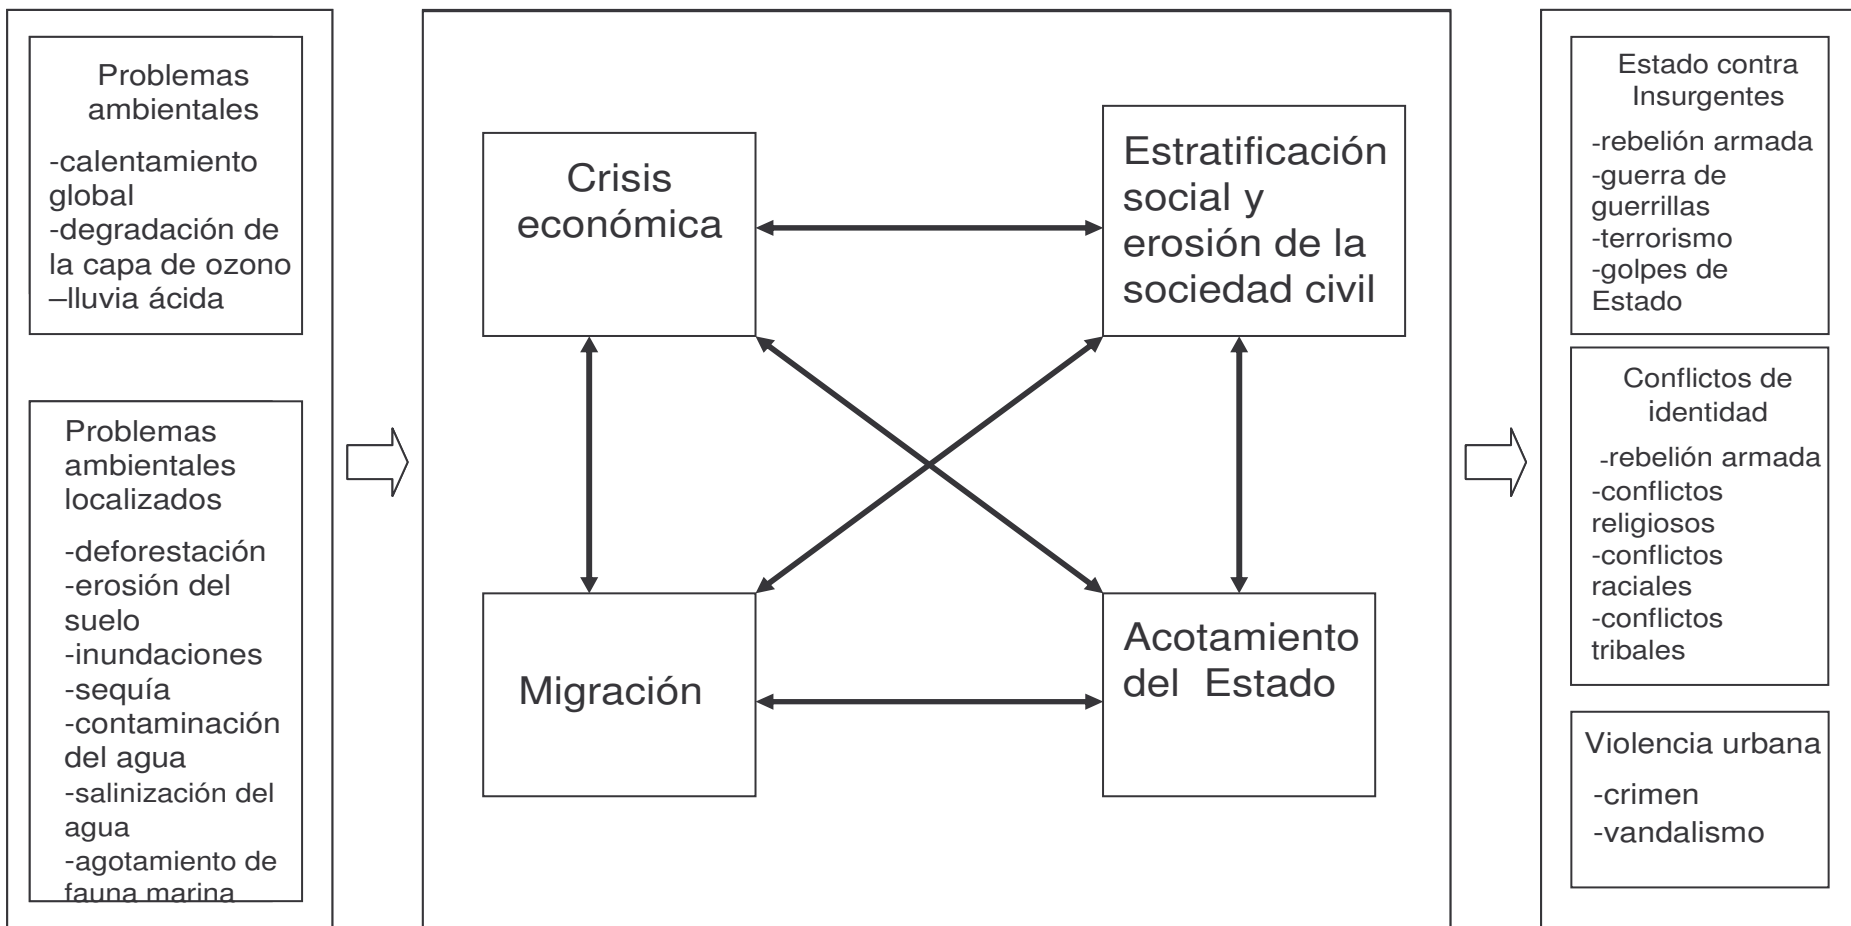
Problemas ambientales
-calentamiento global
-degradación de la capa de ozono
–lluvia ácida

Problemas ambientales localizados
-deforestación
-erosión del suelo
-inundaciones
-sequía
-contaminación del agua
-salinización del agua
-agotamiento de fauna marina

Crisis económica

Estratificación social y erosión de la sociedad civil

Migración

Acotamiento del Estado

Estado contra Insurgentes
-rebelión armada
-guerra de guerrillas
-terrorismo
-golpes de Estado

Conflictos de identidad
-rebelión armada
-conflictos religiosos
-conflictos raciales
-conflictos tribales

Violencia urbana
-crimen
-vandalismo